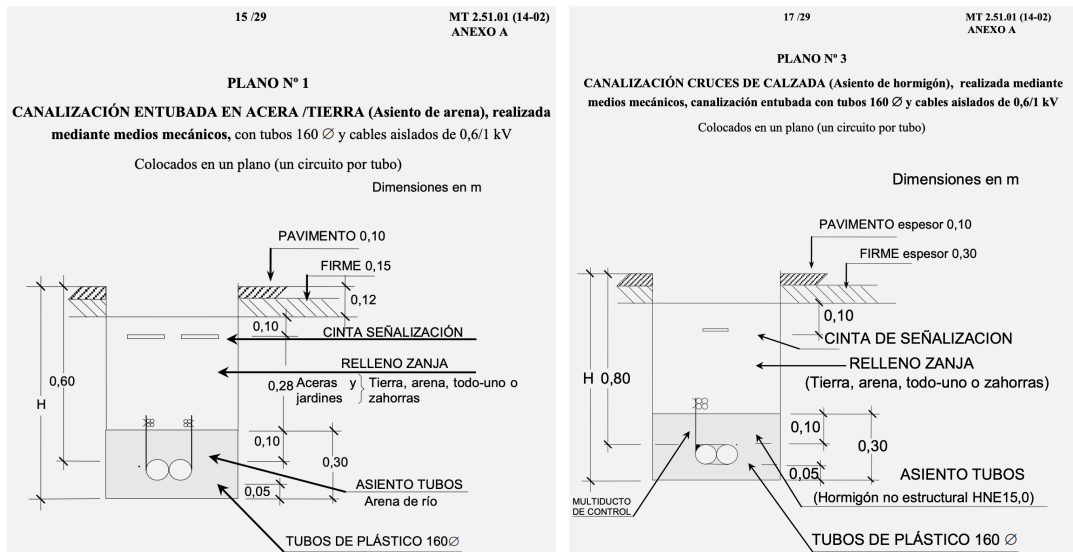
15 /29

MT 2.51.01 (14-02)
ANEXO A

PLANO Nº 1

CANALIZACIÓN ENTUBADA EN ACERA /TIERRA (Asiento de arena), realizada mediante medios mecánicos, con tubos 160 ∅ y cables aislados de 0,6/1 kV

Colocados en un plano (un circuito por tubo)

Dimensiones en m

PAVIMENTO 0,10
FIRME 0,15
0,12
0,10
CINTA SEÑALIZACIÓN
RELLENO ZANJA
0,60
H
0,28 Aceras y jardines
Tierra, arena, todo-uno o zahorras
0,10
0,30
0,05
ASIENTO TUBOS
Arena de río
TUBOS DE PLÁSTICO 160∅

17 /29

MT 2.51.01 (14-02)
ANEXO A

PLANO Nº 3

CANALIZACIÓN CRUCES DE CALZADA (Asiento de hormigón), realizada mediante medios mecánicos, canalización entubada con tubos 160 ∅ y cables aislados de 0,6/1 kV

Colocados en un plano (un circuito por tubo)

Dimensiones en m

PAVIMENTO espesor 0,10
FIRME espesor 0,30
0,10
CINTA DE SEÑALIZACION
RELLENO ZANJA
(Tierra, arena, todo-uno o zahorras)
H 0,80
0,10
0,30
0,05
ASIENTO TUBOS
(Hormigón no estructural HNE15,0)
MULTIDUCTO DE CONTROL
TUBOS DE PLÁSTICO 160 ∅